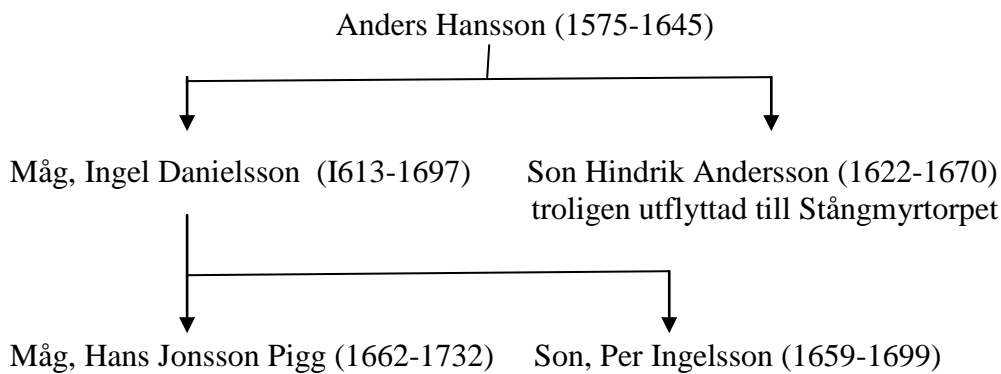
Anders Hansson (1575-1645)

Måg, Ingel Danielsson (I613-1697)

Son Hindrik Andersson (1622-1670) troligen utflyttad till Stångmyrtorpet

Måg, Hans Jonsson Pigg (1662-1732)

Son, Per Ingelsson (1659-1699)